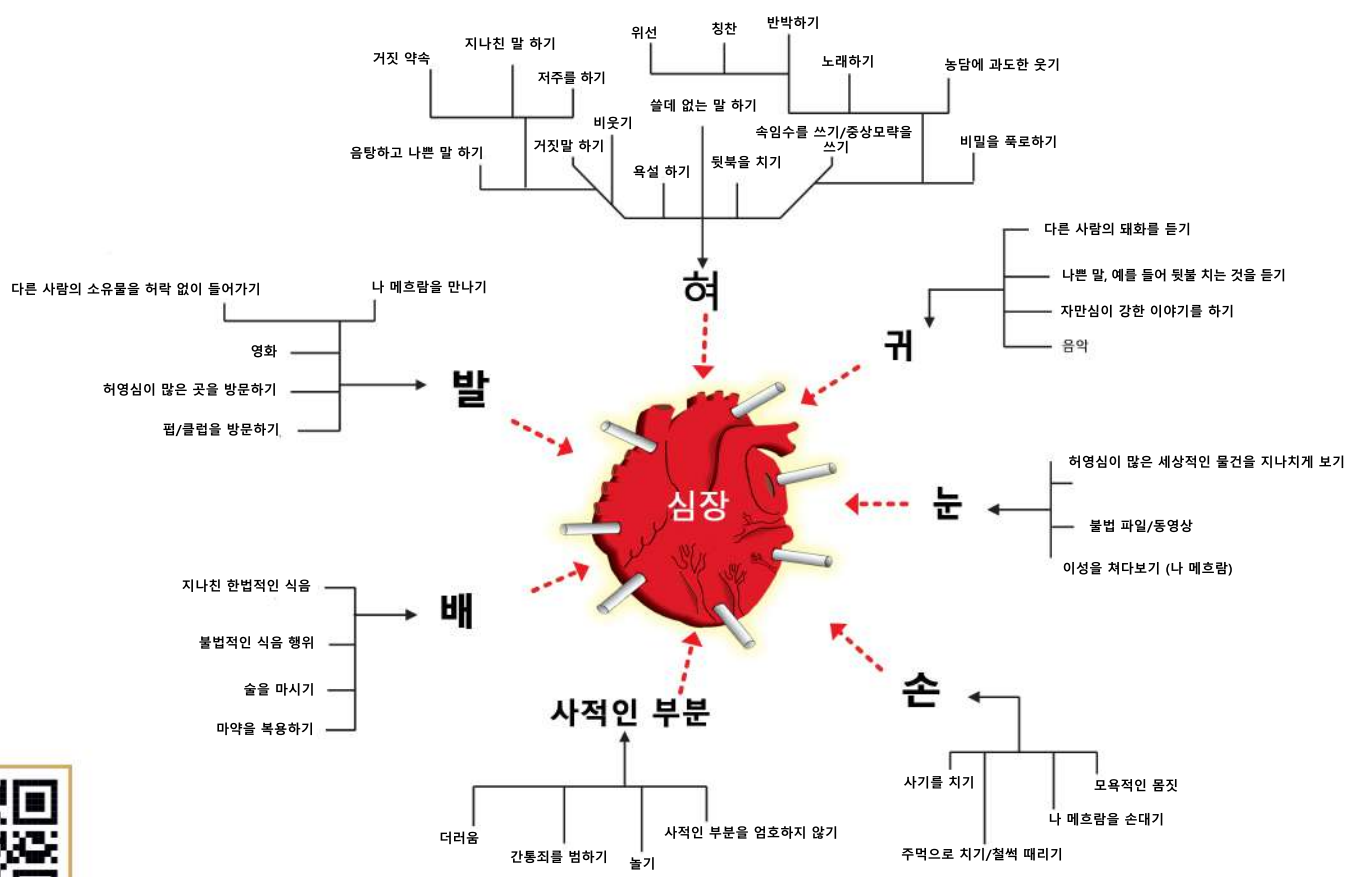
거짓 약속
지나친 말 하기
저주를 하기
위선
칭찬
반박하기
노래하기
농담에 과도한 웃기
쓸데 없는 말 하기
비웃기
거짓말 하기
속임수를 쓰기/중상모략을 쓰기
비밀을 폭로하기
음탕하고 나쁜 말 하기
욕설 하기
뒷북을 치기

혀

다른 사람의 돼화를 듣기
나쁜 말, 예를 들어 뒷불 치는 것을 듣기
자만심이 강한 이야기를 하기
음악

귀

다른 사람의 소유물을 허락 없이 들어가기
나 메흐람을 만나기
영화
허영심이 많은 곳을 방문하기
펍/클럽을 방문하기

발

심장

허영심이 많은 세상적인 물건을 지나치게 보기
불법 파일/동영상
이성을 쳐다보기 (나 메흐람)

눈

지나친 한법적인 식음
불법적인 식음 행위
술을 마시기
마약을 복용하기

배

사적인 부분

더러움
간통죄를 범하기
놀기
사적인 부분을 엄호하지 않기

손

사기를 치기
모욕적인 몸짓
나 메흐람을 손대기
주먹으로 치기/철썩 때리기